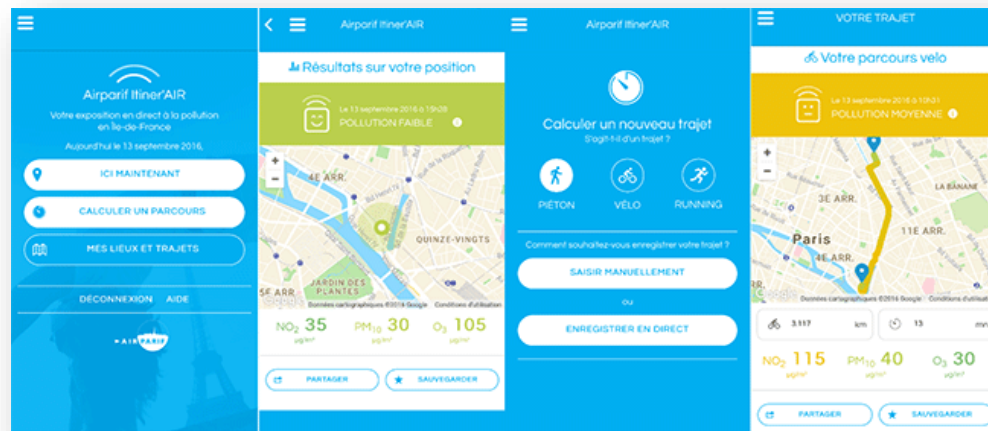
Airparif Itiner'AIR

Votre exposition en direct à la pollution en Île-de-France

Aujourd'hui le 13 septembre 2016,

ICI MAINTENANT

CALCULER UN PARCOURS

MES LIEUX ET TRAJETS

DÉCONNEXION AIDE

AIRPARIF

Airparif Itiner'AIR

Résultats sur votre position

Le 13 septembre 2016 à 19h28

POLLUTION FAIBLE

4E ARR.

QUINZE-VINGTS

JARDIN DES PLANTES

5E ARR.

Google Données cartographiques ©2016 Google Conditions d'utilisation

$NO_2$ 35 µg/m³

$PM_{10}$ 30 µg/m³

$O_3$ 105 µg/m³

PARTAGER

SAUVEGARDER

Airparif Itiner'AIR

Calculer un nouveau trajet

S'agit-il d'un trajet ?

PIÉTON

VÉLO

RUNNING

Comment souhaitez-vous enregistrer votre trajet ?

SAISIR MANUELLEMENT

ou

ENREGISTRER EN DIRECT

VOTRE TRAJET

Votre parcours vélo

Le 13 septembre 2016 à 10h01

POLLUTION MOYENNE

3E ARR.

LA BANANE

11E ARR.

Paris

4E ARR.

Google Données cartographiques ©2016 Google Conditions d'utilisation

3.117 km

13 mn

$NO_2$ 115 µg/m³

$PM_{10}$ 40 µg/m³

$O_3$ 30 µg/m³

PARTAGER

SAUVEGARDER